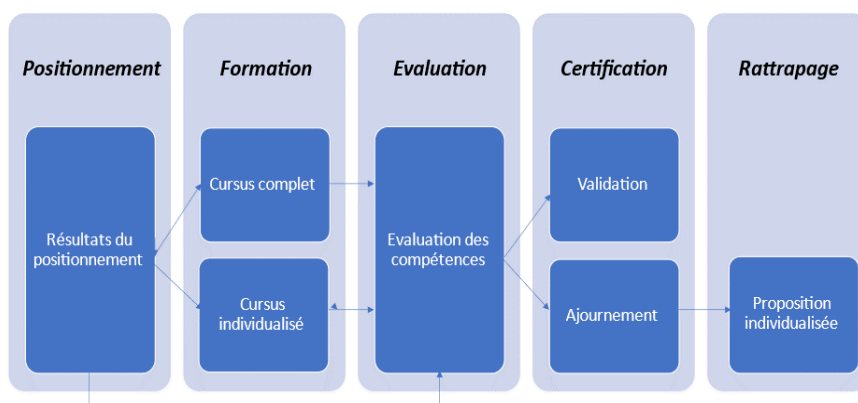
Positionnement

Résultats du positionnement

Formation

Cursus complet

Cursus individualisé

Evaluation

Evaluation des compétences

Certification

Validation

Ajournement

Rattrapage

Proposition individualisée